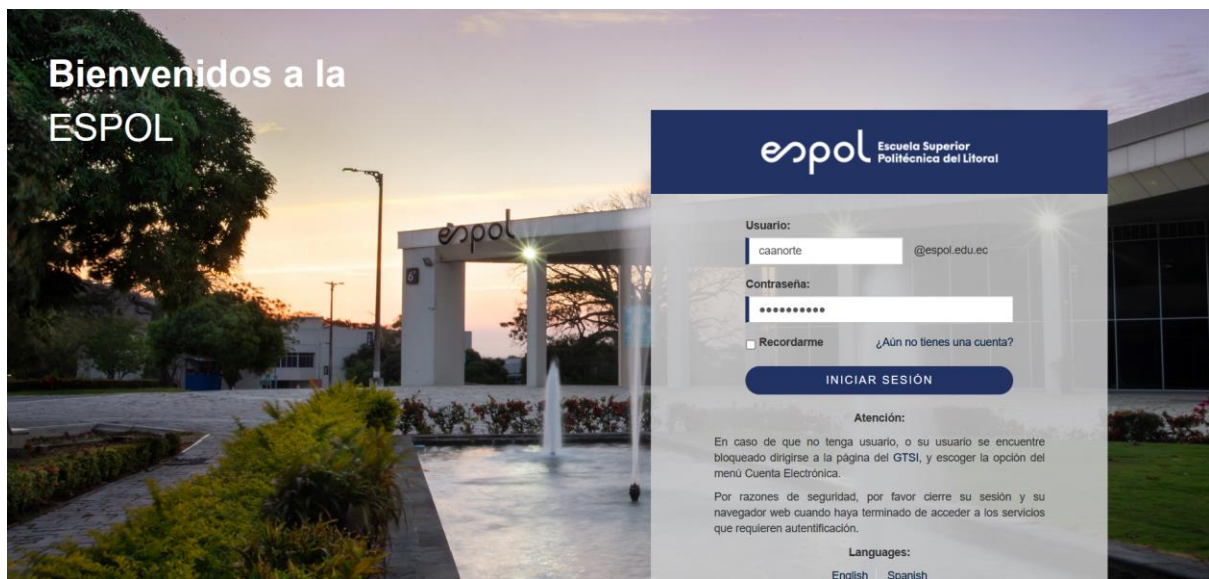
Bienvenidos a la
ESPOL

espol Escuela Superior Politécnica del Litoral

espol

Usuario:
caanorte
@espol.edu.ec
Contraseña:
••••••••••
Recordarme
¿Aún no tienes una cuenta?
INICIAR SESIÓN

Atención:

En caso de que no tenga usuario, o su usuario se encuentre bloqueado dirigirse a la página del GTSI, y escoger la opción del menú Cuenta Electrónica.

Por razones de seguridad, por favor cierre su sesión y su navegador web cuando haya terminado de acceder a los servicios que requieren autentificación.

Languages:
English | Spanish